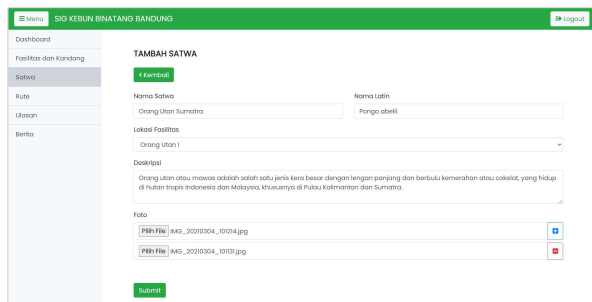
Menu SIG KEBUN BINATANG BANDUNG
Logout

Dashboard
Fasilitas dan Kandang
Satwa
Rute
Ulasan
Berita

TAMBAH SATWA

« Kembali

Nama Satwa
Orang Utan Sumatra

Nama Latin
Pongo abelii

Lokasi Fasilitas
Orang Utan I

Deskripsi
Orang utan atau mawas adalah salah satu jenis kera besar dengan lengan panjang dan berbulu kemerahan atau cokelat, yang hidup di hutan tropis Indonesia dan Malaysia, khususnya di Pulau Kalimantan dan Sumatra.

Foto
Pilih File IMG_20210304_101214.jpg
Pilih File IMG_20210304_101131.jpg

Submit